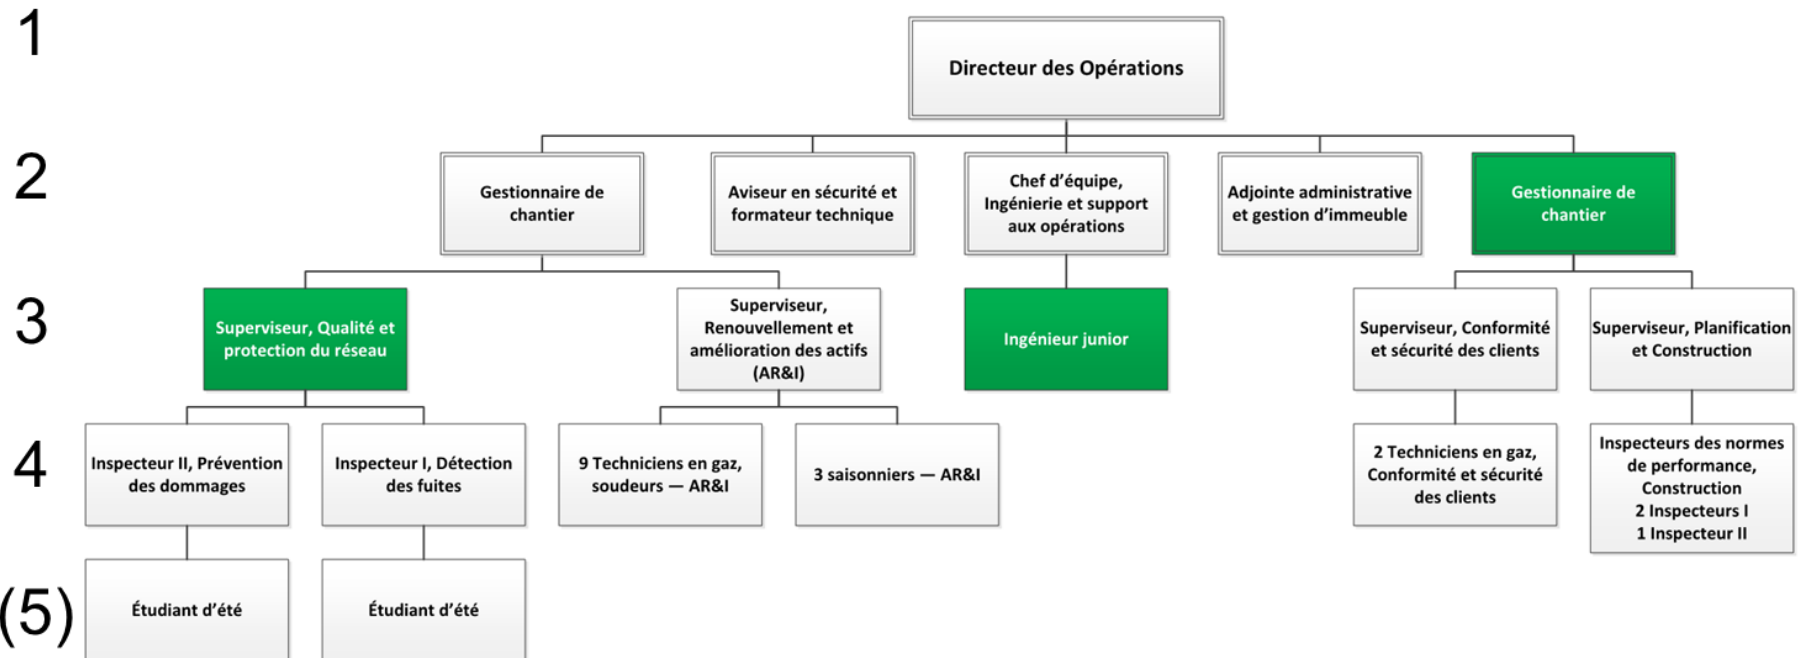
1

Directeur des Opérations

2

Gestionnaire de chantier

Aviseur en sécurité et formateur technique

Chef d'équipe, Ingénierie et support aux opérations

Adjointe administrative et gestion d'immeuble

Gestionnaire de chantier

3

Superviseur, Qualité et protection du réseau

Superviseur, Renouvellement et amélioration des actifs (AR&I)

Ingénieur junior

Superviseur, Conformité et sécurité des clients

Superviseur, Planification et Construction

4

Inspecteur II, Prévention des dommages

Inspecteur I, Détection des fuites

9 Techniciens en gaz, soudeurs — AR&I

3 saisonniers — AR&I

2 Techniciens en gaz, Conformité et sécurité des clients

Inspecteurs des normes de performance, Construction
2 Inspecteurs I
1 Inspecteur II

(5)

Étudiant d'été

Étudiant d'été